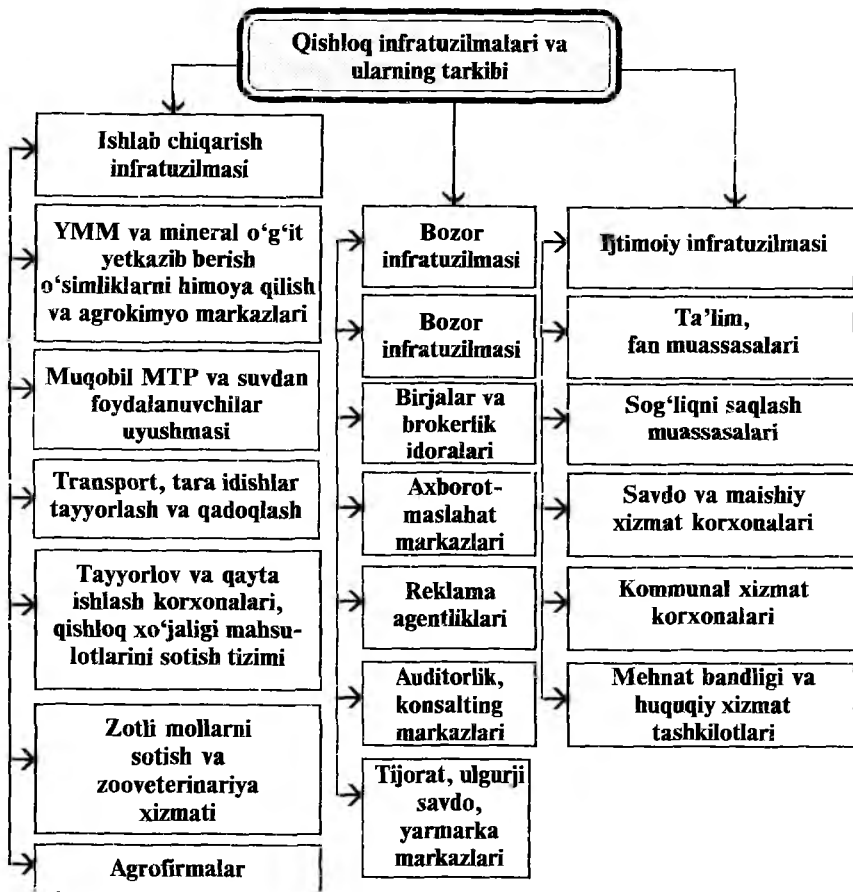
Qishloq infratuzilmalari va ularning tarkibi

Ishlab chiqarish infratuzilmasi

YMM va mineral o‘g‘it yetkazib berish o‘simliklarni himoya qilish va agrokimyo markazlari

Muqobil MTP va suvdan foydalanuvchilar uyushmasi

Transport, tara idishlar tayyorlash va qadoqlash

Tayyorlov va qayta ishlash korxonalari, qishloq xo‘jaligi mahsulotlarini sotish tizimi

Zotli mollarni sotish va zooveterinariya xizmati

Agrofirmalar

Bozor infratuzilmasi

Bozor infratuzilmasi

Birjalar va brokerlik idoralari

Axborot-maslahat markazlari

Reklama agentliklari

Auditorlik, konsalting markazlari

Tijorat, ulgurji savdo, yarmarka markazlari

Ijtimoiy infratuzilmasi

Ta’lim, fan muassasalari

Sog‘liqni saqlash muassasalari

Savdo va maishiy xizmat korxonalari

Kommunal xizmat korxonalari

Mehnat bandligi va huquqiy xizmat tashkilotlari